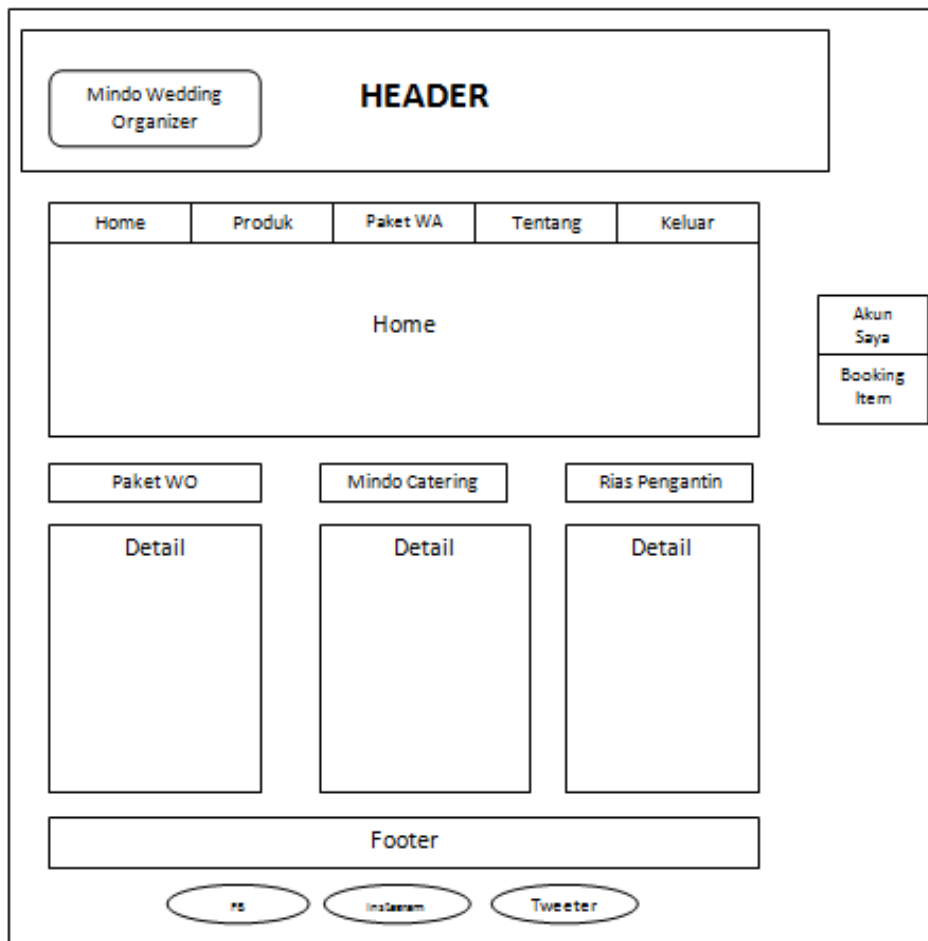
Mindo Wedding Organizer

HEADER

| Home | Produk | Paket WA | Tentang | Keluar |
|---|---|---|---|---|

Home

Akun Saya

Booking Item

Paket WO

Mindo Catering

Rias Pengantin

Detail

Detail

Detail

Footer

FB

Instagram

Tweeter